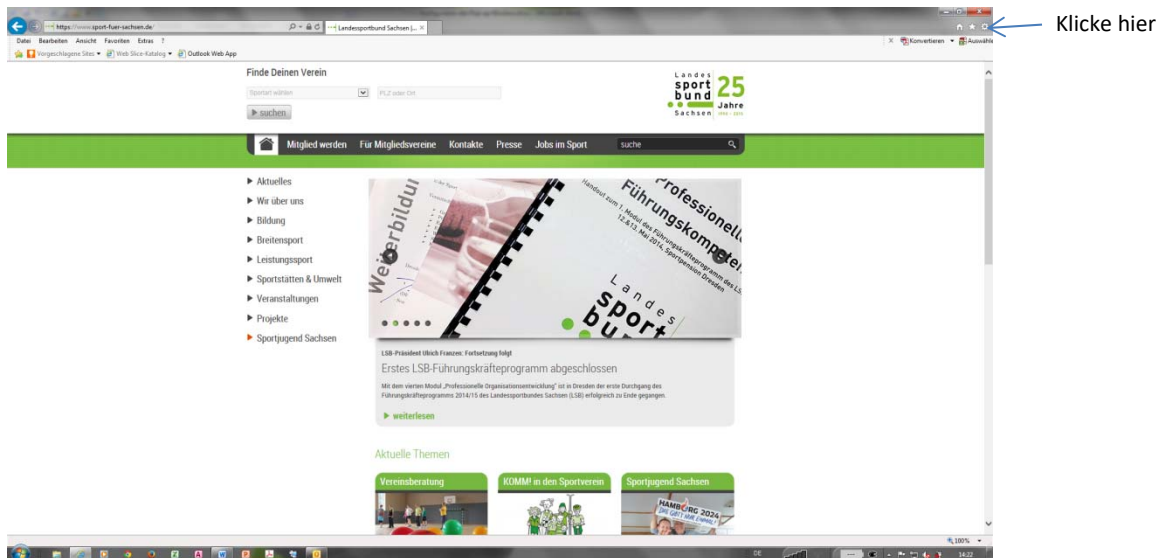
https://www.sport-fuer-sachsen.de/

Landessportbund Sachsen |...

Datei Bearbeiten Ansicht Favoriten Extras ?

Vorgeschlagene Sites ▾ Web Slice-Katalog ▾ Outlook Web App

Konvertieren ▾ Auswählen

Klicke hier

Finde Deinen Verein

Sportart wählen

PLZ oder Ort

▶ suchen

Landes sport bund Sachsen 25 Jahre 1990 - 2015

Mitglied werden Für Mitgliedsvereine Kontakte Presse Jobs im Sport

suche

▶ Aktuelles
▶ Wir über uns
▶ Bildung
▶ Breitensport
▶ Leistungssport
▶ Sportstätten & Umwelt
▶ Veranstaltungen
▶ Projekte
▶ Sportjugend Sachsen

Weiterbildung

Professionelle Führungskompetenz

Handout zum 1. Modul des Führungskräfteprogramm des LSB 12.&13. Mai 2014, Sportpension Dresden

Landes sport bund

LSB-Präsident Ulrich Franzen: Fortsetzung folgt

Erstes LSB-Führungskräfteprogramm abgeschlossen

Mit dem vierten Modul „Professionelle Organisationsentwicklung" ist in Dresden der erste Durchgang des Führungskräfteprogramms 2014/15 des Landessportbundes Sachsen (LSB) erfolgreich zu Ende gegangen.

▶ weiterlesen

Aktuelle Themen

Vereinsberatung

KOMM! in den Sportverein

Sportjugend Sachsen

HAMBURG 2024

100%

14:22